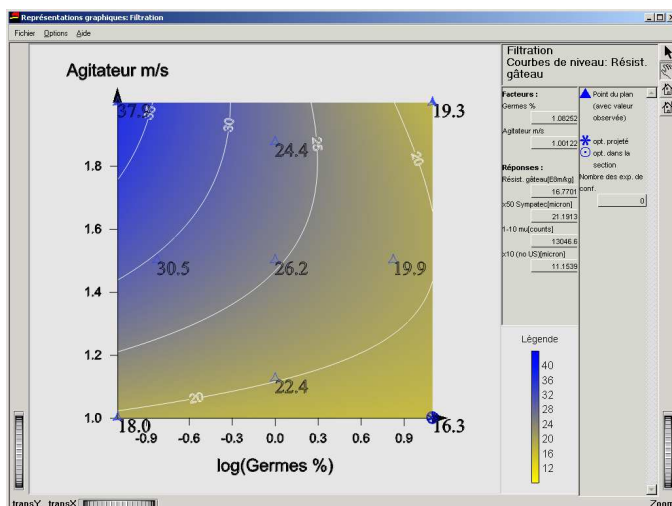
Représentations graphiques: Filtration

Fichier Options Aide

Agitateur m/s

37.5 35 30 25 20 19.3

24.4

1.8

1.6

30.5 26.2 19.9

1.4

1.2

20 22.4

1.0 18.0 16.3

-0.9 -0.6 -0.3 0.0 0.3 0.6 0.9

log(Germes %)

Filtration
Courbes de niveau: Résist. gâteau

Facteurs :
Germes %
1.08252
Agitateur m/s
1.00122

Réponses :
Résist. gâteau[E9m/kg]
16.7701
x50 Sympatec[micron]
21.1913
1-10 mu[counts]
13046.6
x10 (no US)[micron]
11.1539

Point du plan (avec valeur observée)

opt. projeté

opt. dans la section

Nombre des exp. de conf.
0

Légende
40
36
32
28
24
20
16
12

transY transX

Zoom